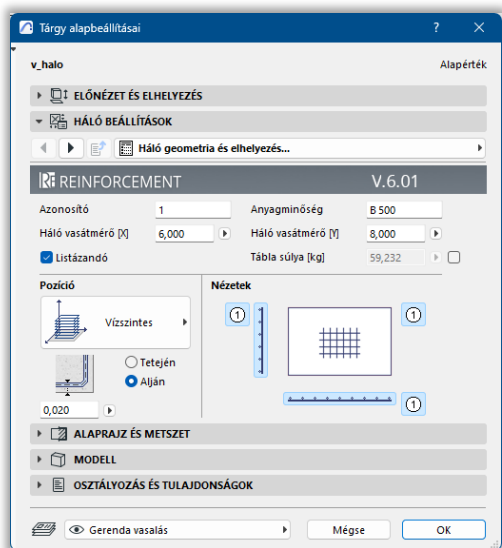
Tárgy alapbeállításai

?

×

v_halo

Alapérték

ELŐNÉZET ÉS ELHELYEZÉS

HÁLÓ BEÁLLÍTÁSOK

Háló geometria és elhelyezés...

REINFORCEMENT

V.6.01

Azonosító

1

Anyagminőség

B 500

Háló vasátmérő [X]

6,000

Háló vasátmérő [Y]

8,000

Listázandó

Tábla súlya [kg]

59,232

Pozíció

Vízszintes

Tetején

Alján

0,020

Nézetek

1

1

1

ALAPRAJZ ÉS METSZET

MODELL

OSZTÁLYOZÁS ÉS TULAJDONSÁGOK

Gerenda vasalás

Mégse

OK